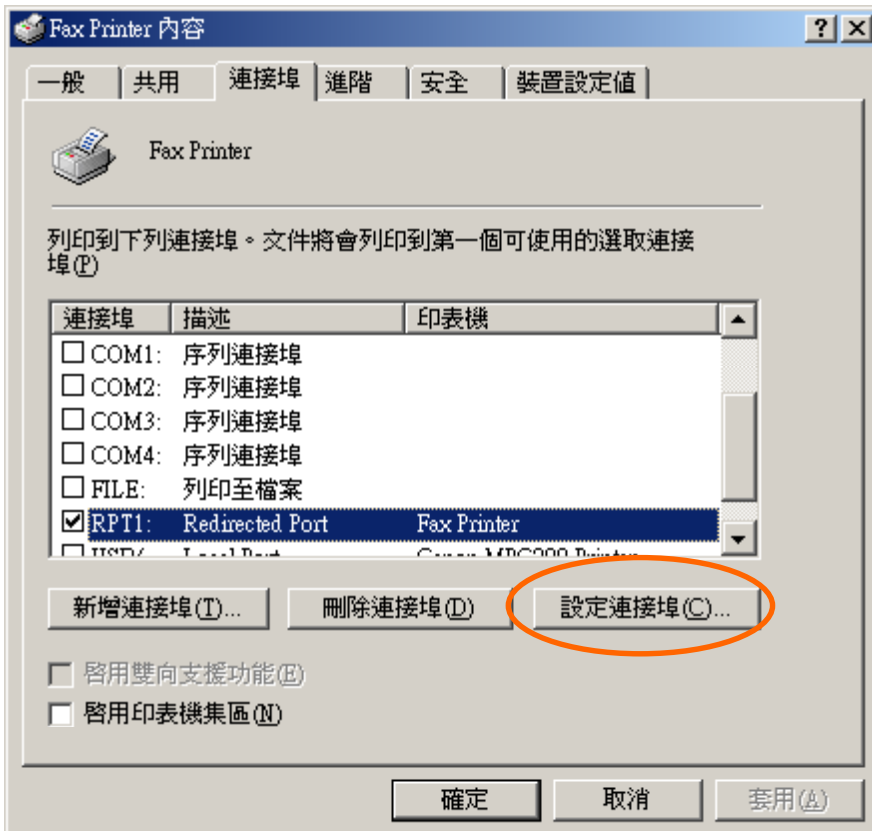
Fax Printer 內容

? ×

一般 | 共用 | 連接埠 | 進階 | 安全 | 裝置設定值

Fax Printer

列印到下列連接埠。文件將會列印到第一個可使用的選取連接埠(P)

| 連接埠 | 描述 | 印表機 |
|---|---|---|
| ☐ COM1: | 序列連接埠 | |
| ☐ COM2: | 序列連接埠 | |
| ☐ COM3: | 序列連接埠 | |
| ☐ COM4: | 序列連接埠 | |
| ☐ FILE: | 列印至檔案 | |
| ☑ RPT1: | Redirected Port | Fax Printer |
| ☐ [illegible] | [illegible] | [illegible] |

新增連接埠(T)... 刪除連接埠(D) 設定連接埠(C)...

☐ 啓用雙向支援功能(E)
☐ 啓用印表機集區(N)

確定 取消 套用(A)